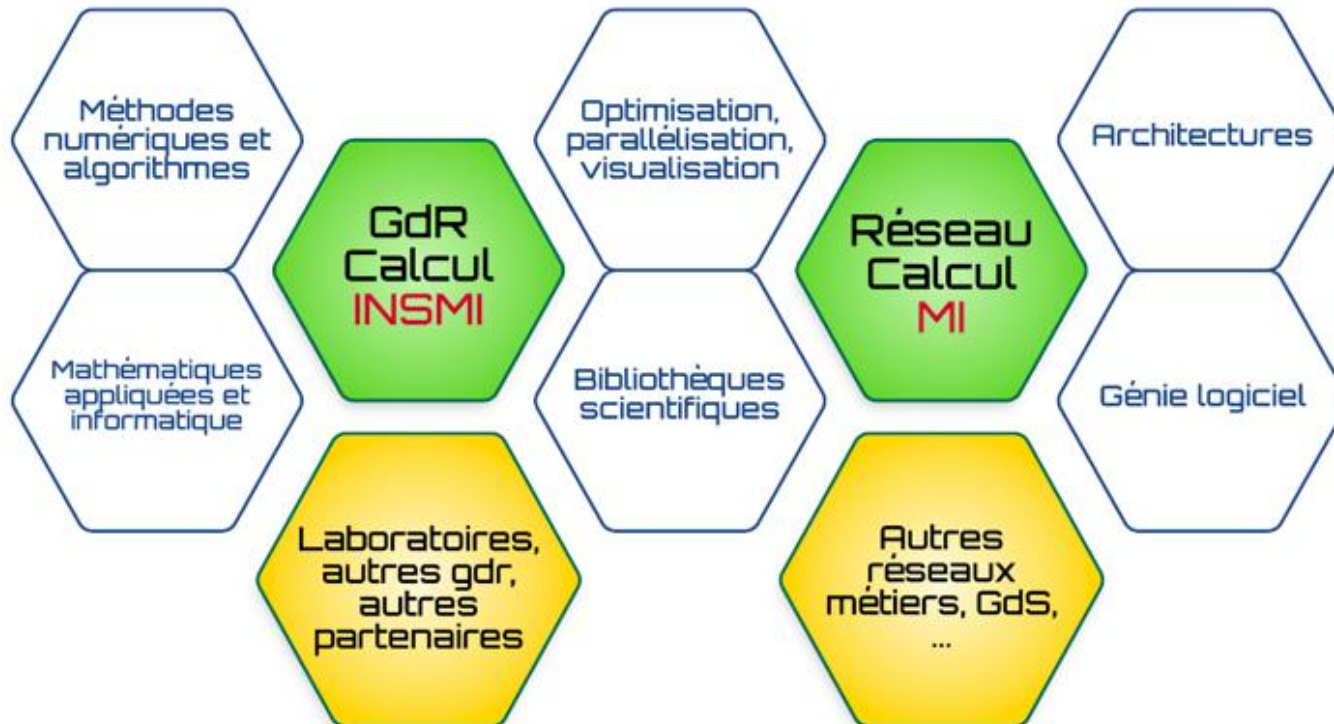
Méthodes numériques et algorithmes

Mathématiques appliquées et informatique

GdR Calcul INSMI

Laboratoires, autres gdr, autres partenaires

Optimisation, parallélisation, visualisation

Bibliothèques scientifiques

Réseau Calcul MI

Autres réseaux métiers, GdS, ...

Architectures

Génie logiciel